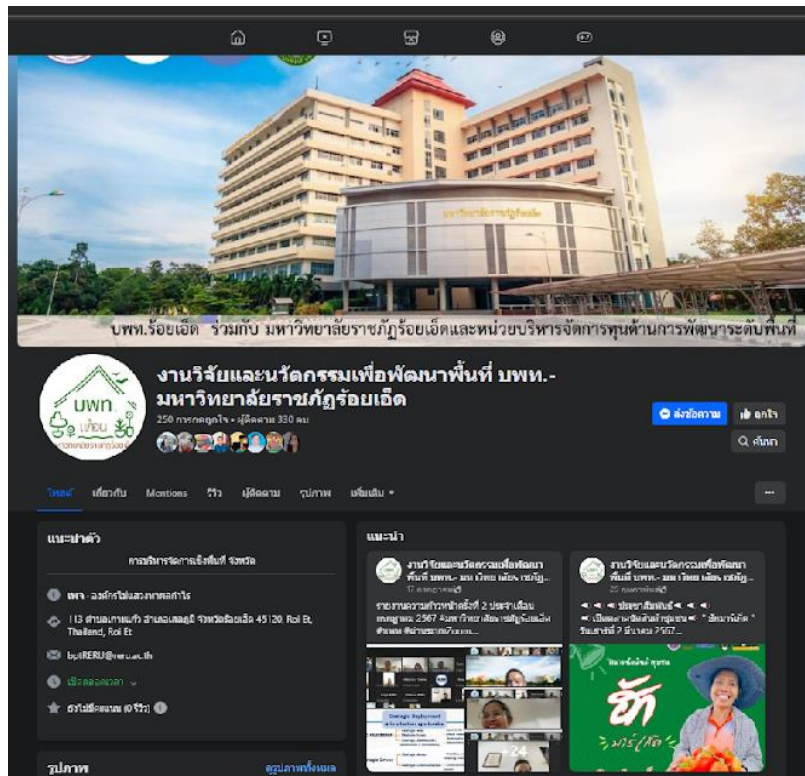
มหาวิทยาลัยราชภัฏร้อยเอ็ด

บพท.ร้อยเอ็ด ร่วมกับ มหาวิทยาลัยราชภัฏร้อยเอ็ดและหน่วยบริหารจัดการทุนด้านการพัฒนาระดับพื้นที่

งานวิจัยและนวัตกรรมเพื่อพัฒนาพื้นที่ บพท.-มหาวิทยาลัยราชภัฏร้อยเอ็ด

250 การกดถูกใจ • ผู้ติดตาม 330 คน

ส่งข้อความ
ถูกใจ
ค้นหา

โพสต์ เกี่ยวกับ Mentions รีวิว ผู้ติดตาม รูปภาพ เพิ่มเติม ▾

แนะนำตัว

การบริหารจัดการเชิงพื้นที่ จังหวัด

เพจ · องค์กรไม่แสวงหาผลกำไร

113 ตำบลเกาะแก้ว อำเภอเสลภูมิ จังหวัดร้อยเอ็ด 45120, Roi Et, Thailand, Roi Et

bptRERU@reru.ac.th

เปิดตลอดเวลา

ยังไม่มีคะแนน (0 รีวิว)

รูปภาพ

ดูรูปภาพทั้งหมด

แนะนำ

งานวิจัยและนวัตกรรมเพื่อพัฒนาพื้นที่ บพท.- มหาวิทยาลัยราชภั...

17 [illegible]

รายงานความก้าวหน้าครั้งที่ 2 ประจำเดือน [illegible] 2567 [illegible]

งานวิจัยและนวัตกรรมเพื่อพัฒนาพื้นที่ บพท.- มหาวิทยาลัยราชภั...

25 กุมภาพันธ์

ประชาสัมพันธ์ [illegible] วันเสาร์ที่ 2 มีนาคม 2567...

+24

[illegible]